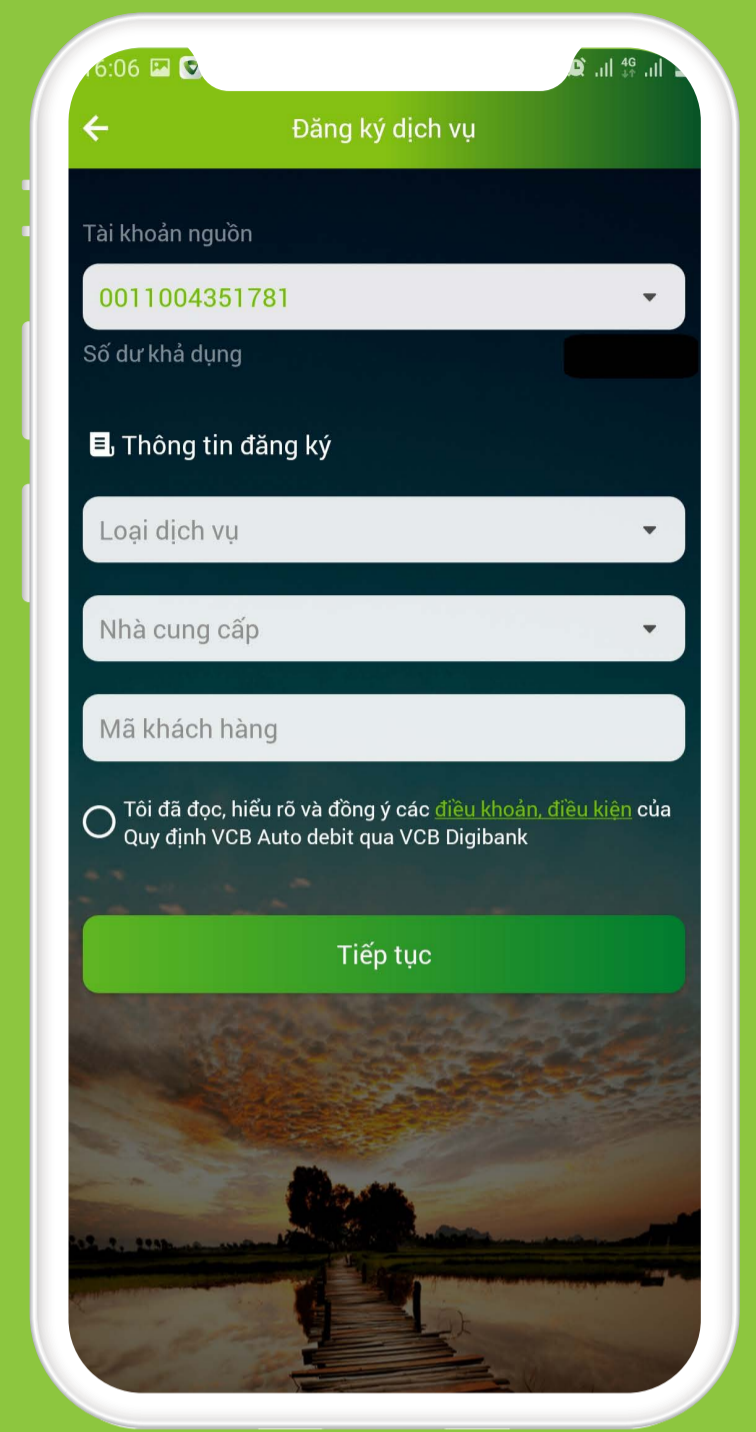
16:06

4G

Đăng ký dịch vụ

Tài khoản nguồn

0011004351781

Số dư khả dụng

Thông tin đăng ký

Loại dịch vụ

Nhà cung cấp

Mã khách hàng

Tôi đã đọc, hiểu rõ và đồng ý các điều khoản, điều kiện của Quy định VCB Auto debit qua VCB Digibank

Tiếp tục